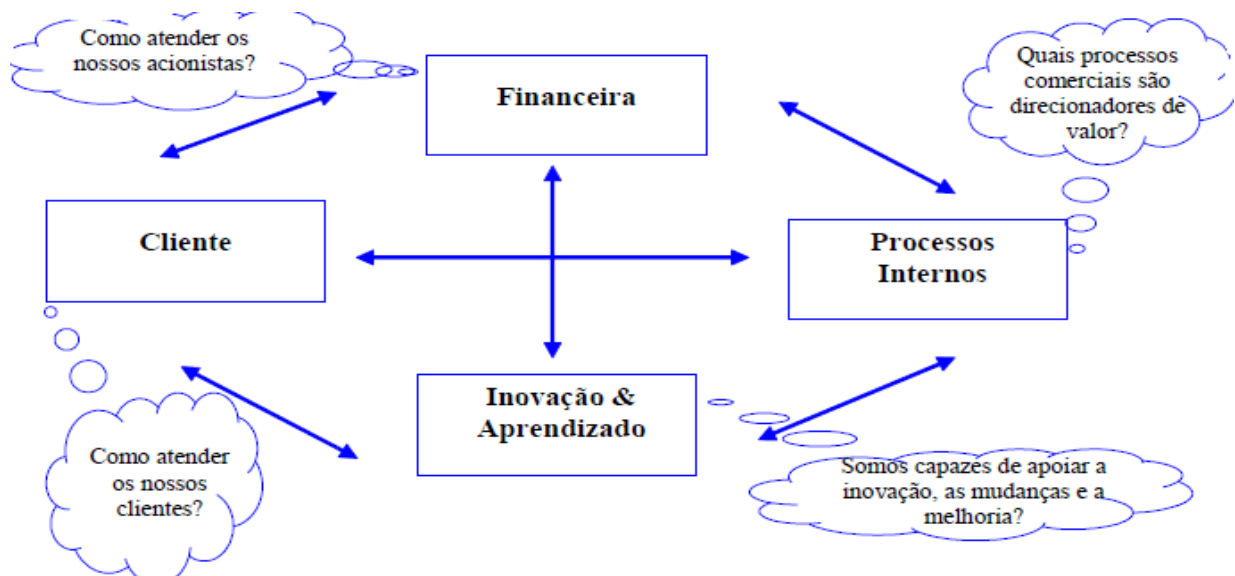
Como atender os nossos acionistas?

Financeira

Quais processos comerciais são direcionadores de valor?

Cliente

Processos Internos

Inovação & Aprendizado

Como atender os nossos clientes?

Somos capazes de apoiar a inovação, as mudanças e a melhoria?